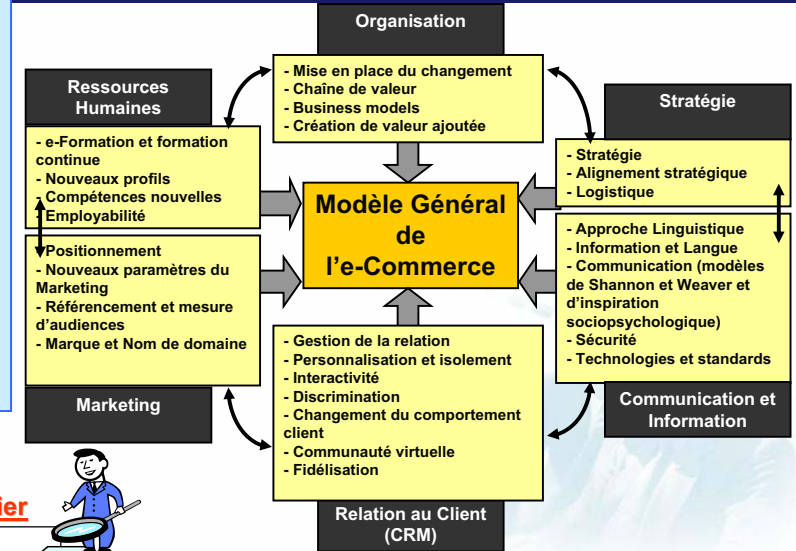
Organisation

- Mise en place du changement
- Chaîne de valeur
- Business models
- Création de valeur ajoutée

Ressources Humaines

- e-Formation et formation continue
- Nouveaux profils
- Compétences nouvelles
- Employabilité

Stratégie

- Stratégie
- Alignement stratégique
- Logistique

Modèle Général de l'e-Commerce

- Positionnement
- Nouveaux paramètres du Marketing
- Référencement et mesure d'audiences
- Marque et Nom de domaine

Marketing

- Approche Linguistique
- Information et Langue
- Communication (modèles de Shannon et Weaver et d'inspiration sociopsychologique)
- Sécurité
- Technologies et standards

Communication et Information

- Gestion de la relation
- Personnalisation et isolement
- Interactivité
- Discrimination
- Changement du comportement client
- Communauté virtuelle
- Fidélisation

Relation au Client (CRM)

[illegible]ier